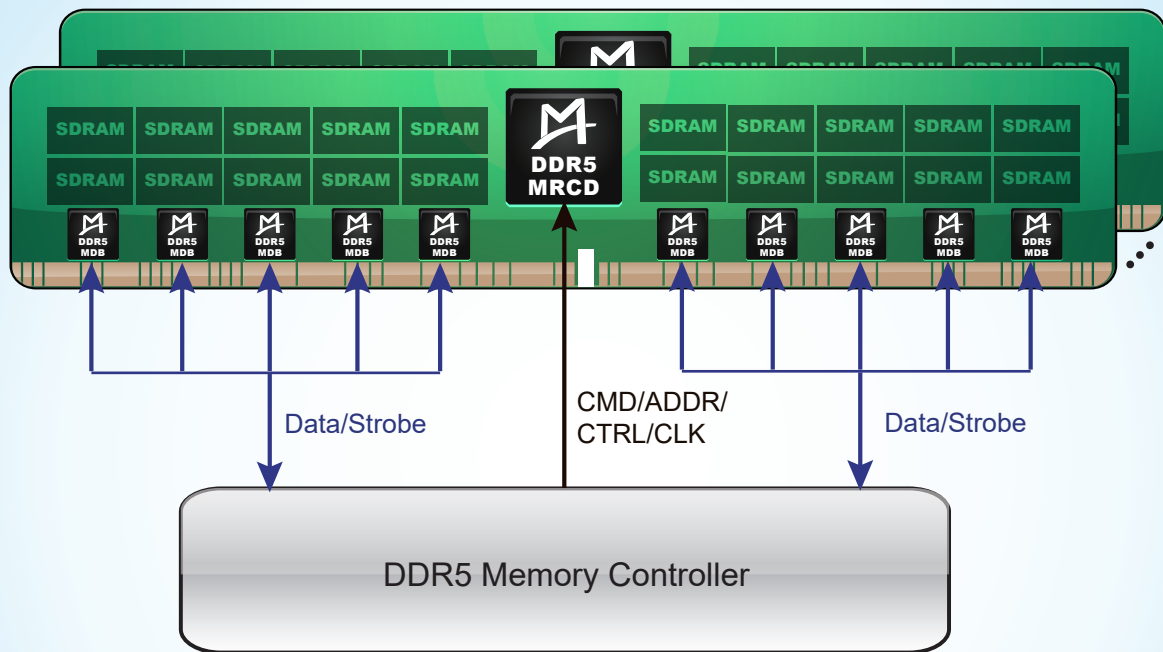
SDRAM SDRAM SDRAM SDRAM SDRAM
SDRAM SDRAM SDRAM SDRAM SDRAM

DDR5
MRCD

SDRAM SDRAM SDRAM SDRAM SDRAM
SDRAM SDRAM SDRAM SDRAM SDRAM

DDR5 MDB DDR5 MDB DDR5 MDB DDR5 MDB DDR5 MDB
DDR5 MDB DDR5 MDB DDR5 MDB DDR5 MDB DDR5 MDB

Data/Strobe

CMD/ADDR/
CTRL/CLK

Data/Strobe

DDR5 Memory Controller